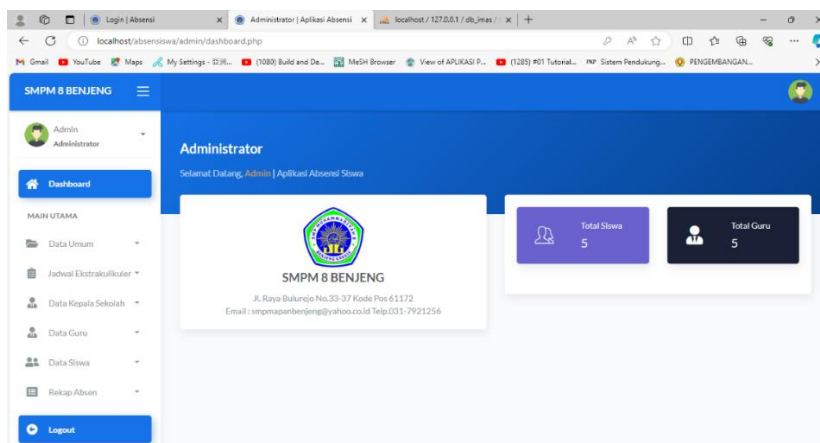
Login | Absensi
Administrator | Aplikasi Absensi
localhost / 127.0.0.1 / db_imas /
localhost/absensiswa/admin/dashboard.php
Gmail YouTube Maps My Settings - ... (1080) Build and De... MeSH Browser View of APLIKASI P... (1285) #01 Tutorial... Sistem Pendukung... PENGEMBANGAN...

SMPM 8 BENJENG

Admin
Administrator

Dashboard

MAIN UTAMA

Data Umum

Jadwal Ekstrakulikuler

Data Kepala Sekolah

Data Guru

Data Siswa

Rekap Absen

Logout

Administrator

Selamat Datang, Admin | Aplikasi Absensi Siswa

SMPM 8 BENJENG

Jl. Raya Bulurejo No.33-37 Kode Pos 61172
Email : smpmapanbenjeng@yahoo.co.id Telp.031-7921256

Total Siswa
5

Total Guru
5